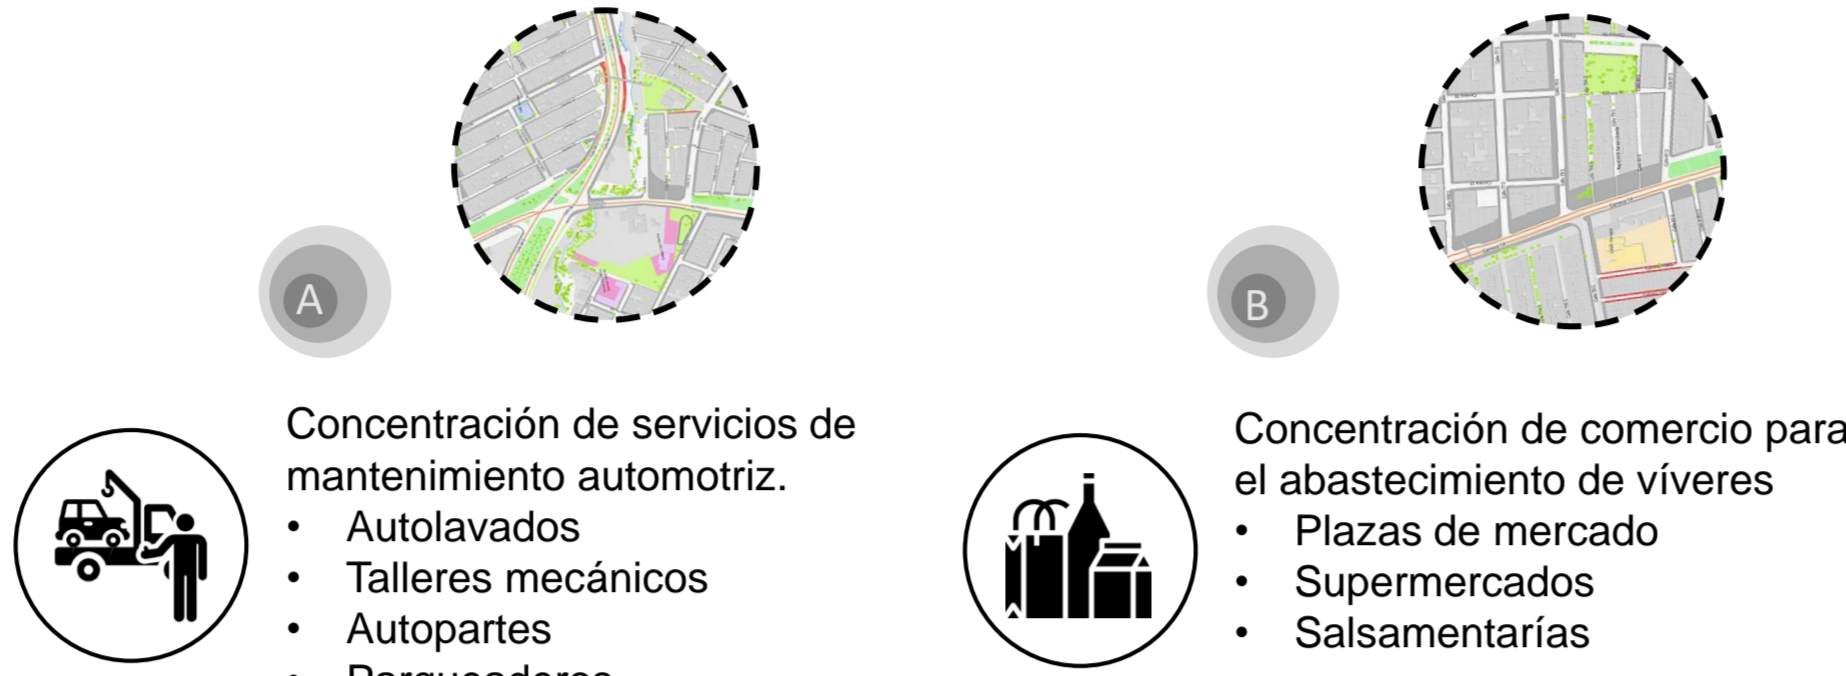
A

Concentración de servicios de mantenimiento automotriz.
• Autolavados
• Talleres mecánicos
• Autopartes
• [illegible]

B

Concentración de comercio para el abastecimiento de víveres
• Plazas de mercado
• Supermercados
• Salsamentarías